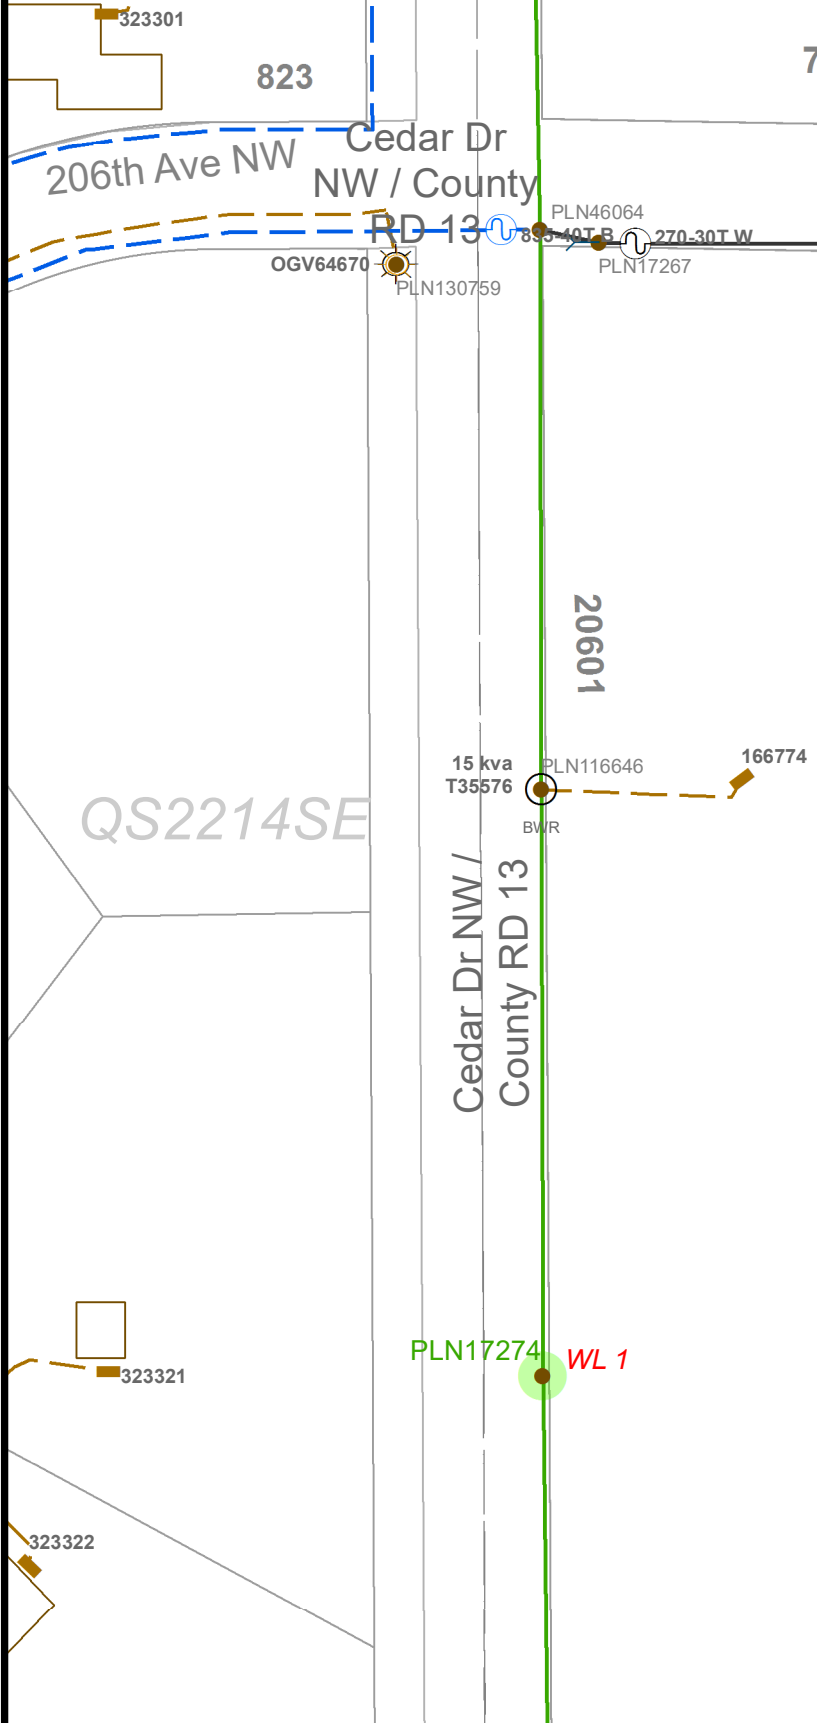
323301

823

7

Cedar Dr NW / County RD 13

206th Ave NW

PLN46064

835-40T B

270-30T W

PLN17267

OGV64670

PLN130759

20601

15 kva
T35576

PLN116646

166774

BWR

QS2214SE

Cedar Dr NW / County RD 13

PLN17274

WL 1

323321

323322